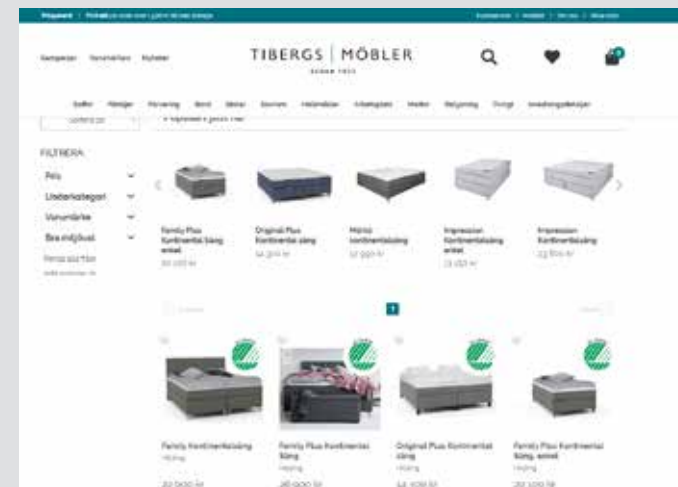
TIBERGS | MÖBLER

SEDAN 1923

FILTRERA

Pris

Underkategori

Varumärke

Bra miljöval

Family Plus Kontinentalsäng enkel

Original Plus Kontinentalsäng

Malmö Kontinentalsäng

Impression Kontinentalsäng enkel

Impression Kontinentalsäng

1

Family Kontinentalsäng

Family Plus Kontinentalsäng

Original Plus Kontinentalsäng

Family Kontinentalsäng, enkel